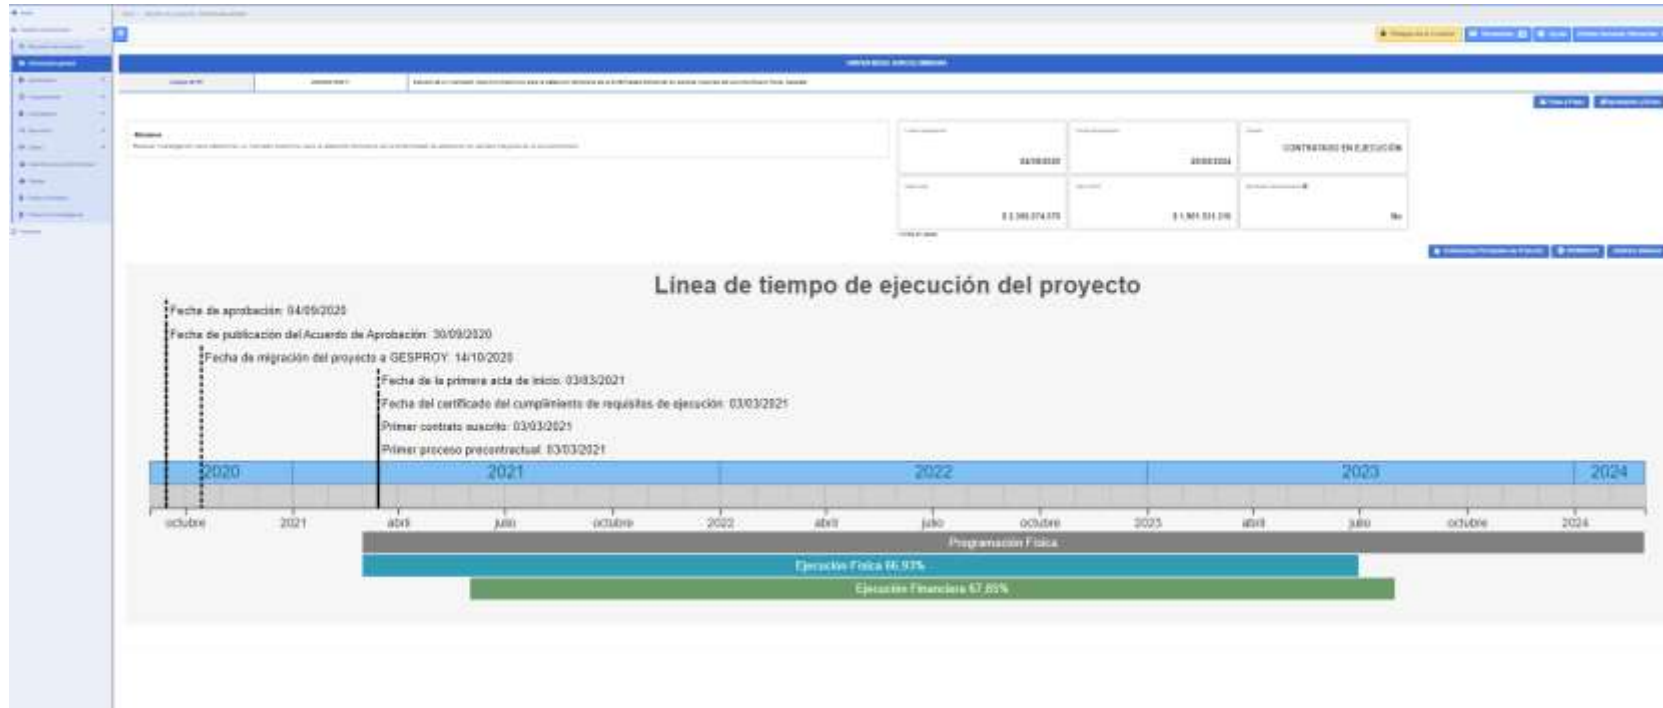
CONTRATADO EN EJECUCIÓN

Línea de tiempo de ejecución del proyecto

Fecha de aprobación: 04/09/2020
Fecha de publicación del Acuerdo de Aprobación: 30/09/2020
Fecha de migración del proyecto a GESPROY: 14/10/2020
Fecha de la primera acta de inicio: 03/03/2021
Fecha del certificado del cumplimiento de requisitos de ejecución: 03/03/2021
Primer contrato suscrito: 03/03/2021
Primer proceso precontractual: 03/03/2021

2020 2021 2022 2023 2024

octubre 2021 abril julio octubre 2022 abril julio octubre 2023 abril julio octubre 2024

Programación Física
Ejecución Física 66,93%
Ejecución Financiera 67,85%